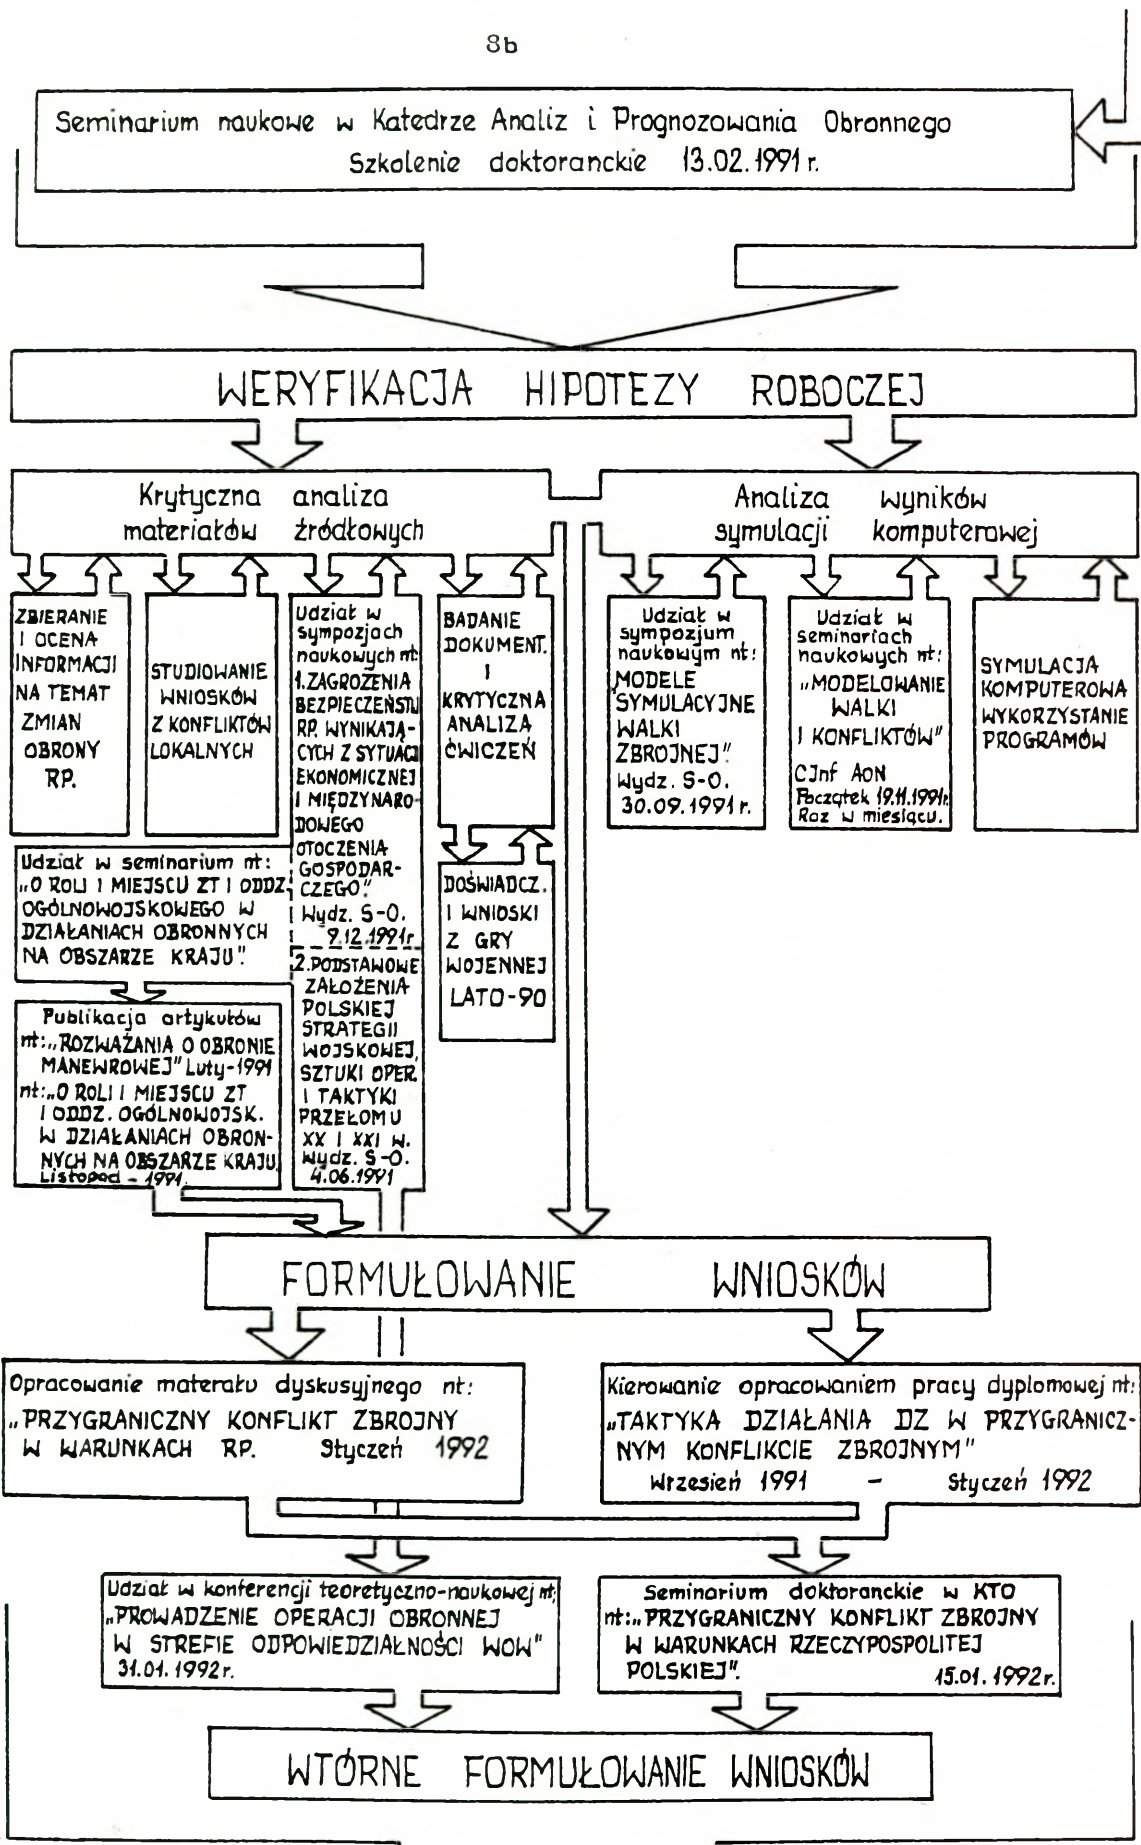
8b

Seminarium naukowe w Katedrze Analiz i Prognozowania Obronnego
Szkolenie doktoranckie 13.02.1991 r.

WERYFIKACJA HIPOTEZY ROBOCZEJ

Krytyczna analiza materiałów źródłowych

Analiza wyników symulacji komputerowej

ZBIERANIE I OCENA INFORMACJI NA TEMAT ZMIAN OBRONY RP.

STUDIOWANIE WNIOSKÓW Z KONFLIKTÓW LOKALNYCH

Udział w sympozjach naukowych nt: 1.ZAGROŻENIA BEZPIECZEŃSTW RP. WYNIKAJĄCYCH Z SYTUACJI EKONOMICZNEJ I MIĘDZYNARODOWEGO OTOCZENIA GOSPODARCZEGO". Wydz. S-O. 9.12.1991r. 2.PODSTAWOWE ZAŁOŻENIA POLSKIEJ STRATEGII WOJSKOWEJ, SZTUKI OPER. I TAKTYKI PRZEŁOMU XX I XXI W. Wydz. S-O. 4.06.1991

BADANIE DOKUMENT. I KRYTYCZNA ANALIZA ĆWICZEŃ

Udział w sympozjum naukowym nt: MODELE SYMULACYJNE WALKI ZBROJNEJ" Wydz. S-O. 30.09.1991 r.

Udział w seminariach naukowych nt: „MODELOWANIE WALKI I KONFLIKTÓW" CInf AON Początek 19.11.1991r. Raz w miesiącu.

SYMULACJA KOMPUTEROWA WYKORZYSTANIE PROGRAMÓW

Udział w seminarium nt: „O ROLI I MIEJSCU ZT I ODDZ. OGÓLNOWOJSKOWEGO W DZIAŁANIACH OBRONNYCH NA OBSZARZE KRAJU".

DOŚWIADCZ. I WNIOSKI Z GRY WOJENNEJ LATO-90

Publikacja artykułów nt:„ROZWAŻANIA O OBRONIE MANEWROWEJ" Luty-1991 nt:„O ROLI I MIEJSCU ZT I ODDZ. OGÓLNOWOJSK. W DZIAŁANIACH OBRONNYCH NA OBSZARZE KRAJU. Listopad - 1991.

FORMUŁOWANIE WNIOSKÓW

Opracowanie materału dyskusyjnego nt: „PRZYGRANICZNY KONFLIKT ZBROJNY W WARUNKACH RP. Styczeń 1992

Kierowanie opracowaniem pracy dyplomowej nt: „TAKTYKA DZIAŁANIA DZ W PRZYGRANICZNYM KONFLIKCIE ZBROJNYM" Wrzesień 1991 - Styczeń 1992

Udział w konferencji teoretyczno-naukowej nt; „PROWADZENIE OPERACJI OBRONNEJ W STREFIE ODPOWIEDZIALNOŚCI WOW" 31.01.1992r.

Seminarium doktoranckie w KTO nt:„PRZYGRANICZNY KONFLIKT ZBROJNY W WARUNKACH RZECZYPOSPOLITEJ POLSKIEJ". 15.01.1992r.

WTÓRNE FORMUŁOWANIE WNIOSKÓW